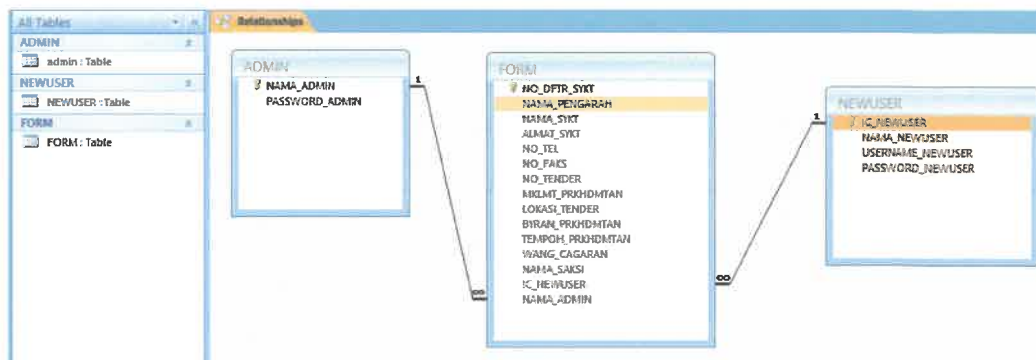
All Tables

ADMIN

admin : Table

NEWUSER

NEWUSER : Table

FORM

FORM : Table

Relationships

ADMIN

NAMA_ADMIN

PASSWORD_ADMIN

FORM

NO_DFTR_SYKT

NAMA_PENGARAH

NAMA_SYKT

ALMAT_SYKT

NO_TEL

NO_FAKS

NO_TENDER

MKLMT_PRKHDMTAN

LOKASI_TENDER

BYRAN_PRKHDMTAN

TEMPOH_PRKHDMTAN

WANG_CAGARAN

NAMA_SAKSI

IC_NEWUSER

NAMA_ADMIN

NEWUSER

IC_NEWUSER

NAMA_NEWUSER

USERNAME_NEWUSER

PASSWORD_NEWUSER

1

∞

1

∞